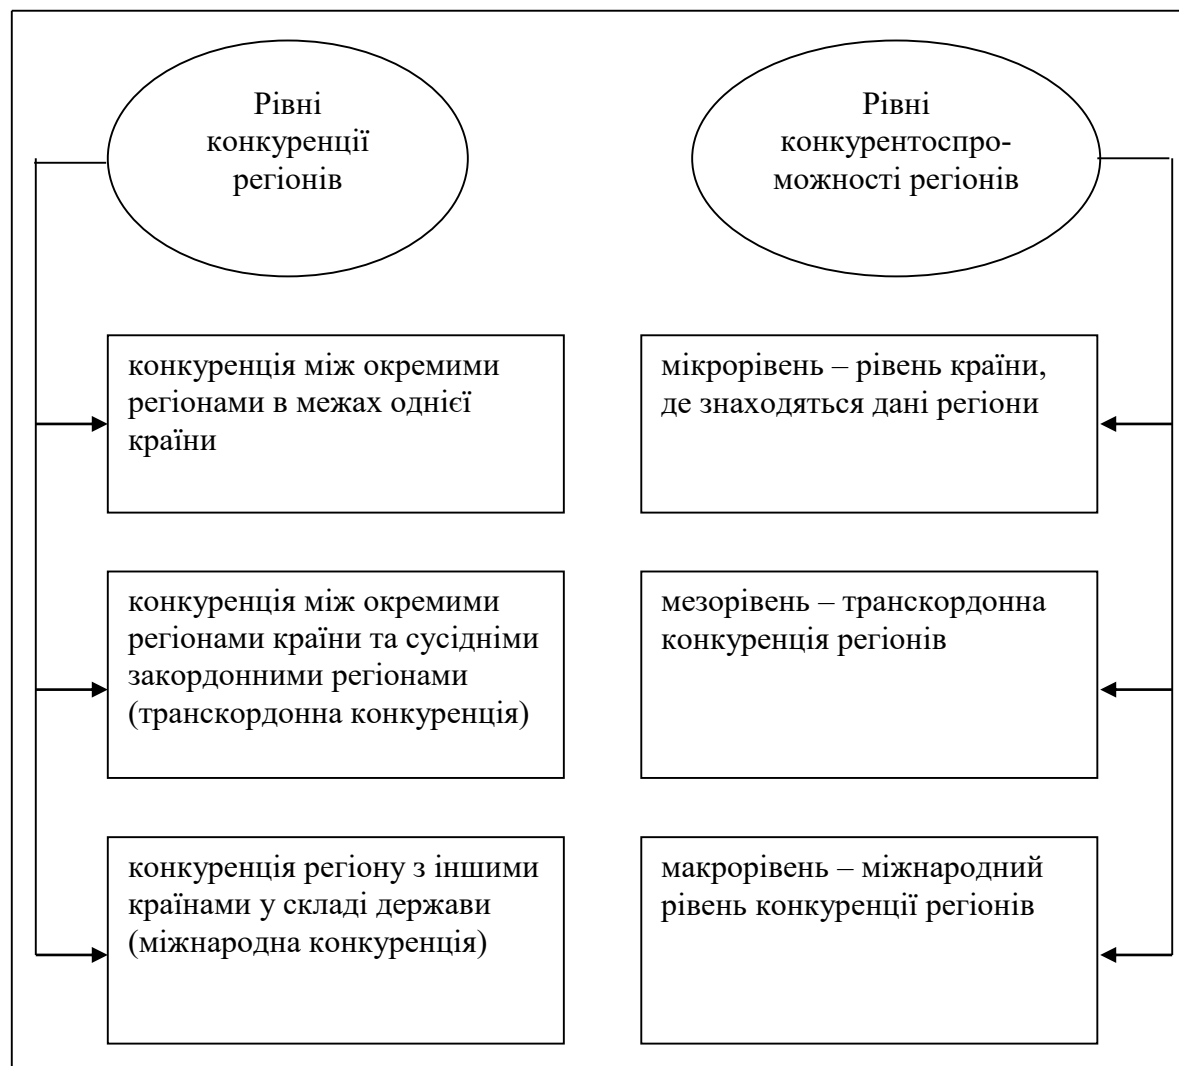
Рівні конкуренції регіонів

конкуренція між окремими регіонами в межах однієї країни

конкуренція між окремими регіонами країни та сусідніми закордонними регіонами (транскордонна конкуренція)

конкуренція регіону з іншими країнами у складі держави (міжнародна конкуренція)

Рівні конкурентоспроможності регіонів

мікрорівень – рівень країни, де знаходяться дані регіони

мезорівень – транскордонна конкуренція регіонів

макрорівень – міжнародний рівень конкуренції регіонів